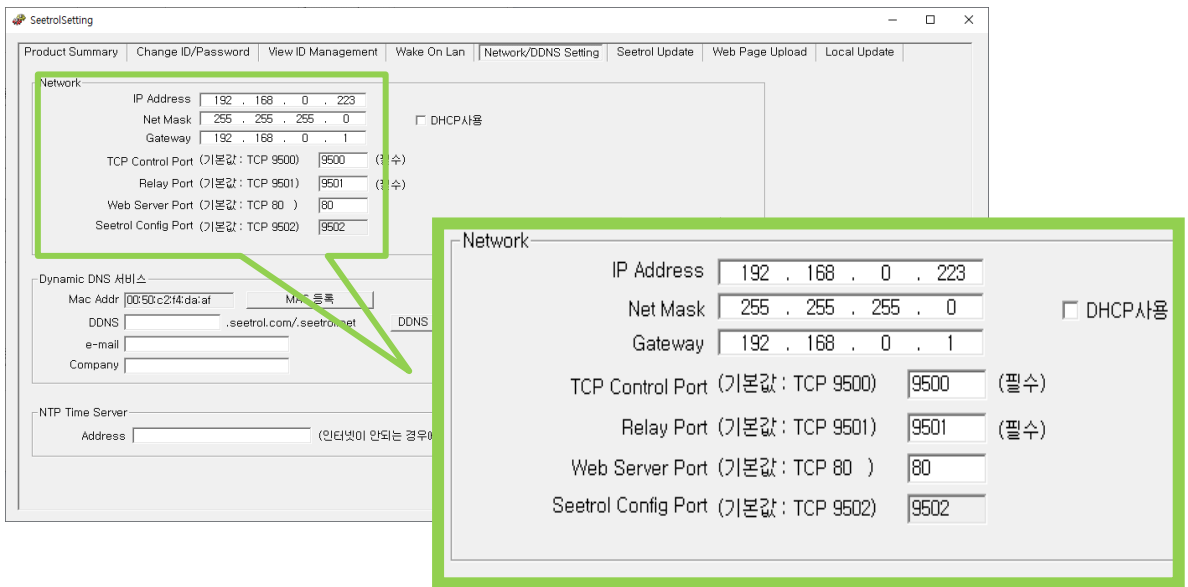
SeetrolSetting

Product Summary | Change ID/Password | View ID Management | Wake On Lan | Network/DDNS Setting | Seetrol Update | Web Page Upload | Local Update

Network

IP Address 192 . 168 . 0 . 223

Net Mask 255 . 255 . 255 . 0

Gateway 192 . 168 . 0 . 1

DHCP사용

TCP Control Port (기본값 : TCP 9500) 9500 (필수)

Relay Port (기본값 : TCP 9501) 9501 (필수)

Web Server Port (기본값 : TCP 80 ) 80

Seetrol Config Port (기본값 : TCP 9502) 9502

Dynamic DNS 서비스

Mac Addr 00:50:c2:f4:da:af MAC 등록

DDNS .seetrol.com/.seetrol.net DDNS

e-mail

Company

NTP Time Server

Address (인터넷이 안되는 경우

Network

IP Address 192 . 168 . 0 . 223

Net Mask 255 . 255 . 255 . 0

Gateway 192 . 168 . 0 . 1

DHCP사용

TCP Control Port (기본값 : TCP 9500) 9500 (필수)

Relay Port (기본값 : TCP 9501) 9501 (필수)

Web Server Port (기본값 : TCP 80 ) 80

Seetrol Config Port (기본값 : TCP 9502) 9502